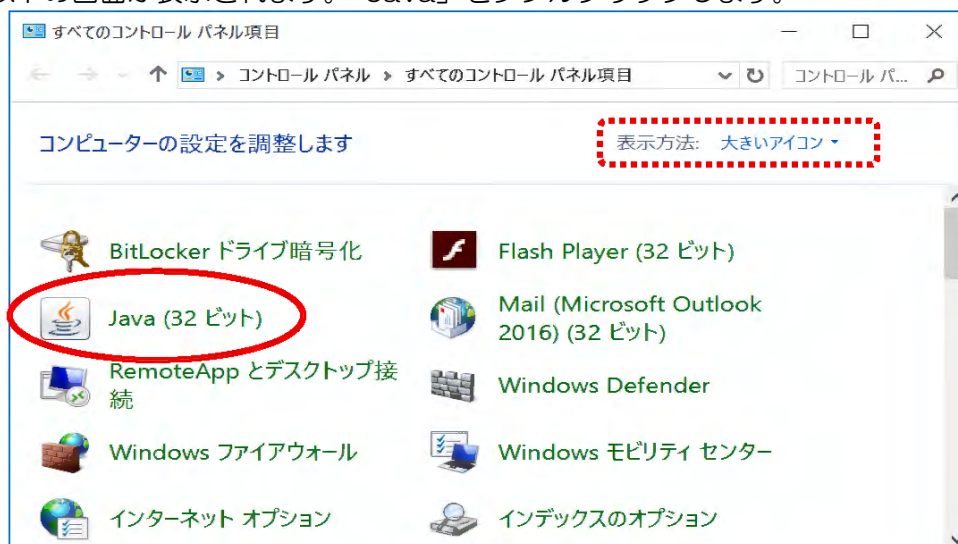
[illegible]の画面が表示されます。「Java」をダブルクリックします。

すべてのコントロール パネル項目

コントロール パネル > すべてのコントロール パネル項目

コントロール パ...

コンピューターの設定を調整します

表示方法: 大きいアイコン

BitLocker ドライブ暗号化

Flash Player (32 ビット)

Java (32 ビット)

Mail (Microsoft Outlook 2016) (32 ビット)

RemoteApp とデスクトップ接続

Windows Defender

Windows ファイアウォール

Windows モビリティ センター

インターネット オプション

インデックスのオプション